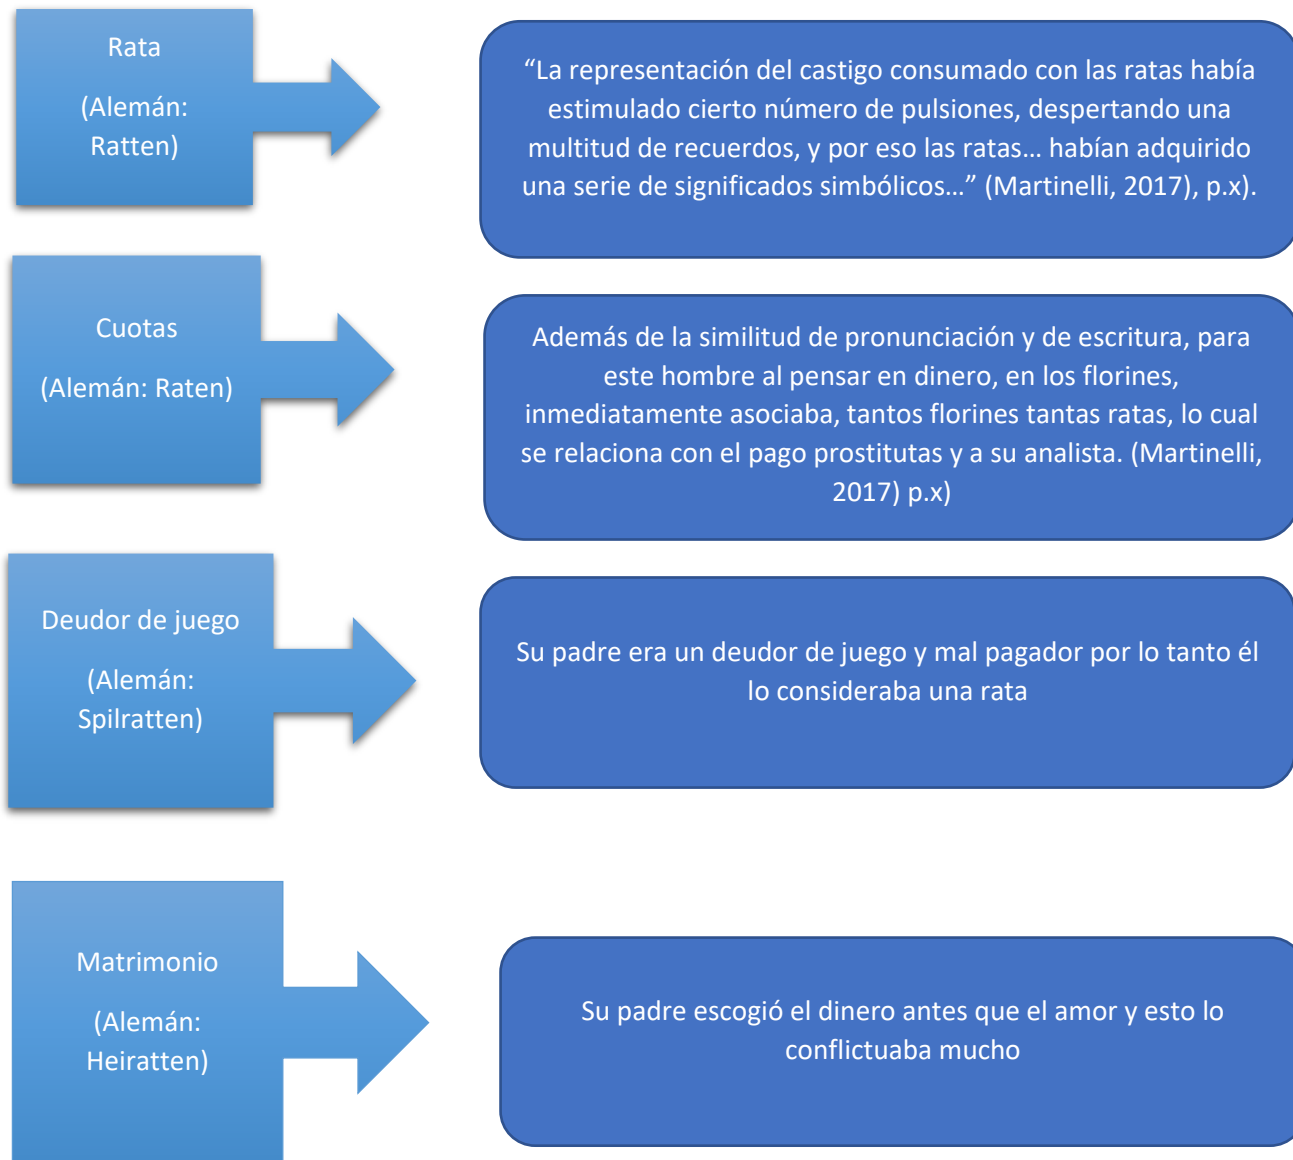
Rata

(Alemán: Ratten)

“La representación del castigo consumado con las ratas había estimulado cierto número de pulsiones, despertando una multitud de recuerdos, y por eso las ratas… habían adquirido una serie de significados simbólicos…” (Martinelli, 2017), p.x).

Cuotas

(Alemán: Raten)

Además de la similitud de pronunciación y de escritura, para este hombre al pensar en dinero, en los florines, inmediatamente asociaba, tantos florines tantas ratas, lo cual se relaciona con el pago prostitutas y a su analista. (Martinelli, 2017) p.x)

Deudor de juego

(Alemán: Spilratten)

Su padre era un deudor de juego y mal pagador por lo tanto él lo consideraba una rata

Matrimonio

(Alemán: Heiratten)

Su padre escogió el dinero antes que el amor y esto lo conflictuaba mucho